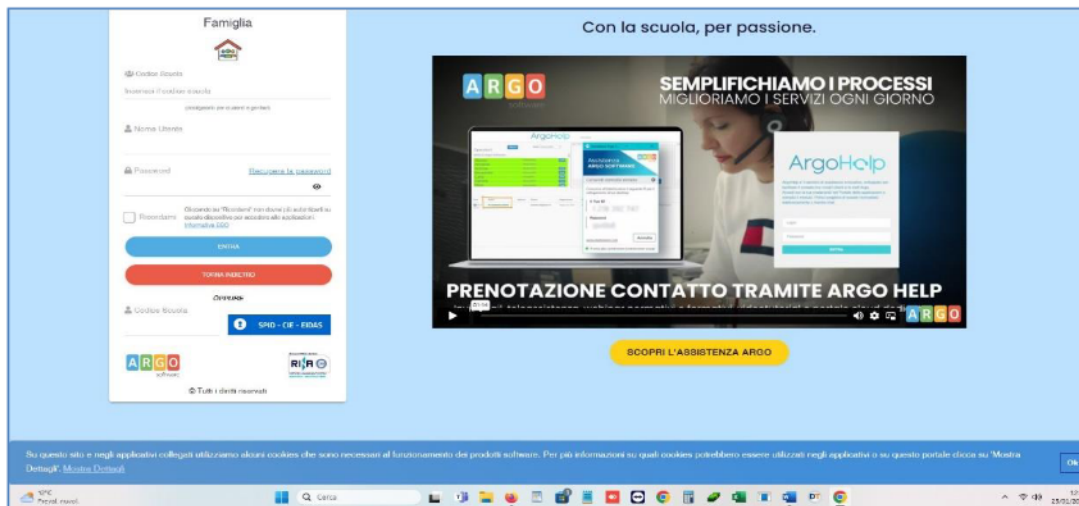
Famiglia

Codice Scuola

Inserisci il codice scuola

Nome Utente

Password

Recupera la password

Ricordami

Cliccando su "Ricordami" non dovrai più autenticarti su questo dispositivo per accedere alle applicazioni Informativa GDO

ENTRA

TORNA INDIETRO

Oppure

Codice Scuola

SPID - CIE - EIDAS

ARGO software

© Tutti i diritti riservati

Con la scuola, per passione.

ARGO software

SEMPLIFICHIAMO I PROCESSI
MIGLIORIAMO I SERVIZI OGNI GIORNO

ArgoHelp

ArgoHelp

PRENOTAZIONE CONTATTO TRAMITE ARGO HELP

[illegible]

ARGO

SCOPRI L'ASSISTENZA ARGO

Su questo sito e negli applicativi collegati utilizziamo alcuni cookies che sono necessari al funzionamento dei prodotti software. Per più informazioni su quali cookies potrebbero essere utilizzati negli applicativi o su questo portale clicca su 'Mostra Dettagli'. Mostra Dettagli

Ok

10°C
Preval. nuvol.

Cerca

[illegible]
25/01/20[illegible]